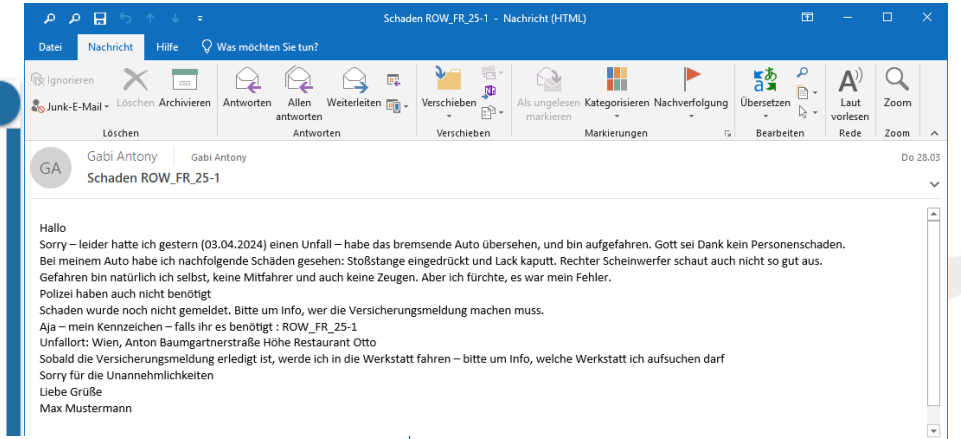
Schaden ROW_FR_25-1 - Nachricht (HTML)

Datei Nachricht Hilfe Was möchten Sie tun?

Ignorieren
Junk-E-Mail
Löschen Archivieren
Löschen

Antworten Allen antworten Weiterleiten
Antworten

Verschieben
Verschieben

Als ungelesen markieren Kategorisieren Nachverfolgung
Markierungen

Übersetzen
Bearbeiten

Laut vorlesen
Rede

Zoom
Zoom

GA Gabi Antony | Gabi Antony
Schaden ROW_FR_25-1
Do 28.03

Hallo
Sorry – leider hatte ich gestern (03.04.2024) einen Unfall – habe das bremsende Auto übersehen, und bin aufgefahren. Gott sei Dank kein Personenschaden.
Bei meinem Auto habe ich nachfolgende Schäden gesehen: Stoßstange eingedrückt und Lack kaputt. Rechter Scheinwerfer schaut auch nicht so gut aus.
Gefahren bin natürlich ich selbst, keine Mitfahrer und auch keine Zeugen. Aber ich fürchte, es war mein Fehler.
Polizei haben auch nicht benötigt
Schaden wurde noch nicht gemeldet. Bitte um Info, wer die Versicherungsmeldung machen muss.
Aja – mein Kennzeichen – falls ihr es benötigt : ROW_FR_25-1
Unfallort: Wien, Anton Baumgartnerstraße Höhe Restaurant Otto
Sobald die Versicherungsmeldung erledigt ist, werde ich in die Werkstatt fahren – bitte um Info, welche Werkstatt ich aufsuchen darf
Sorry für die Unannehmlichkeiten
Liebe Grüße
Max Mustermann